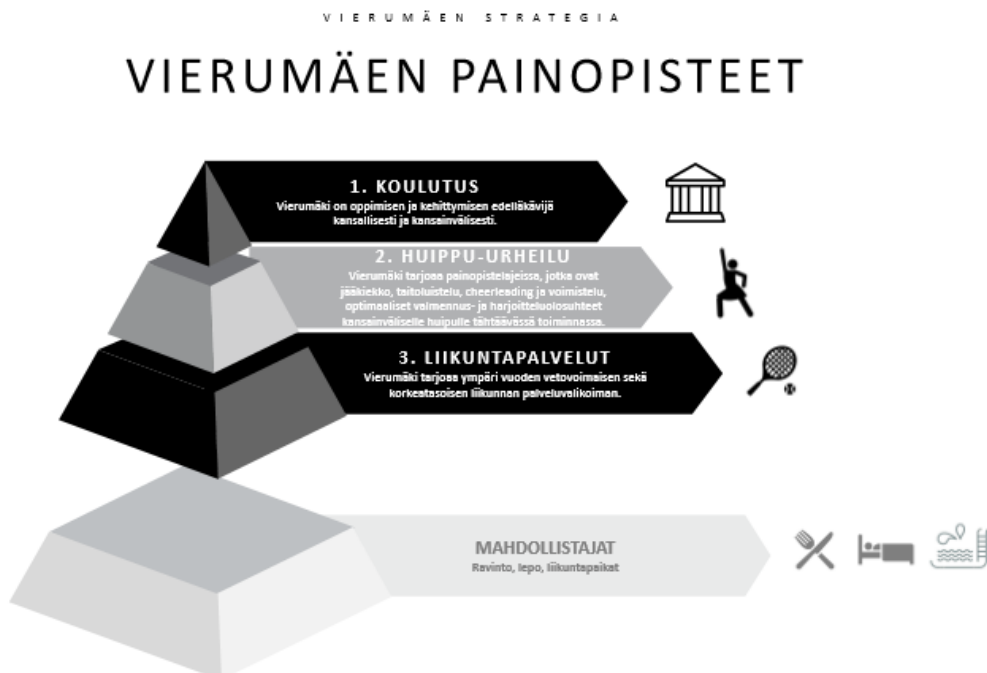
VIERUMÄEN STRATEGIA

VIERUMÄEN PAINOPISTEET

1. KOULUTUS
Vierumäki on oppimisen ja kehittymisen edelläkävijä kansallisesti ja kansainvälisesti.

2. HUIPPU-URHEILU
Vierumäki tarjoaa painopistelajeissa, jotka ovat jääkiekko, taitoluistelu, cheerleading ja voimistelu, optimaaliset valmennus- ja harjoitteluolosuhteet kansainväliselle huipulle tähtäävässä toiminnassa.

3. LIIKUNTAPALVELUT
Vierumäki tarjoaa ympäri vuoden vetovoimaisen sekä korkeatasoisen liikunnan palveluvalikoiman.

MAHDOLLISTAJAT
Ravinto, lepo, liikuntapaikat